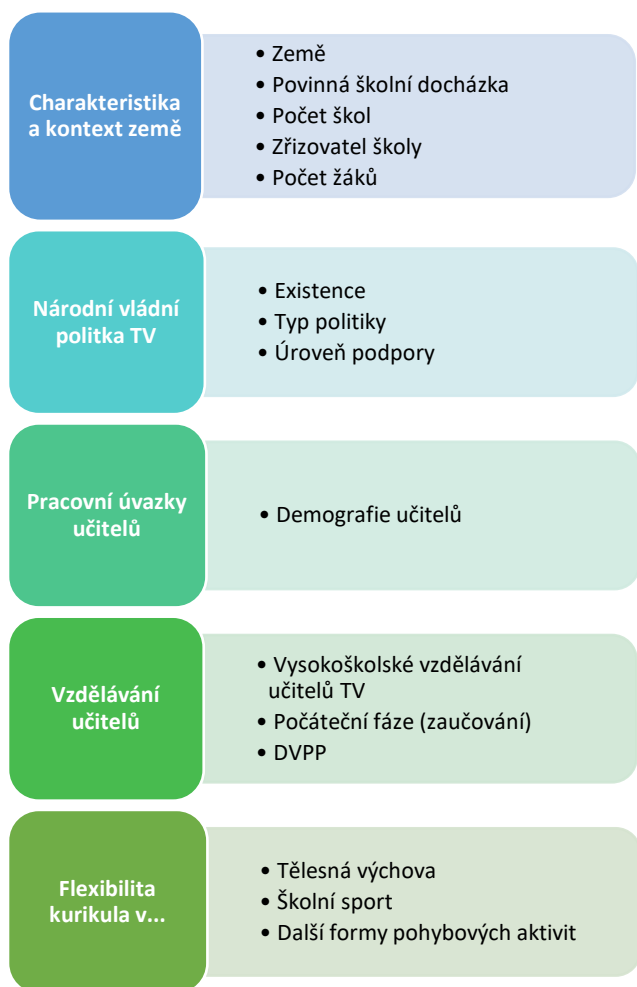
Charakteristika a kontext země

- Země
- Povinná školní docházka
- Počet škol
- Zřizovatel školy
- Počet žáků

Národní vládní politka TV

- Existence
- Typ politiky
- Úroveň podpory

Pracovní úvazky učitelů

- Demografie učitelů

Vzdělávání učitelů

- Vysokoškolské vzdělávání učitelů TV
- Počáteční fáze (zaučování)
- DVPP

Flexibilita kurikula v...

- Tělesná výchova
- Školní sport
- Další formy pohybových aktivit